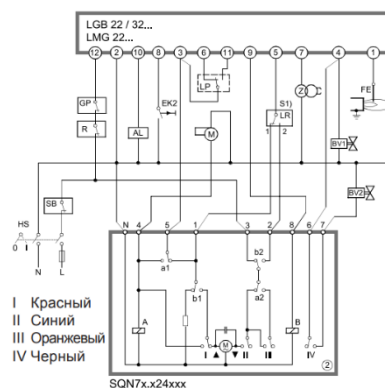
LGB 22 / 32...
LMG 22...

12 2 10 8 3 6 11 9 5 7 4 1

GP
R
AL
EK2
LP
M
S1)
LR
1 2
FE
BV1
BV2
SB
HS
0 I
N L

N 4 5 1 3 2 8 6 7
a1
b1
b2
a2
A
B
M
I II III IV
②

I Красный
II Синий
III Оранжевый
IV Черный

SQN7x.x24xxx